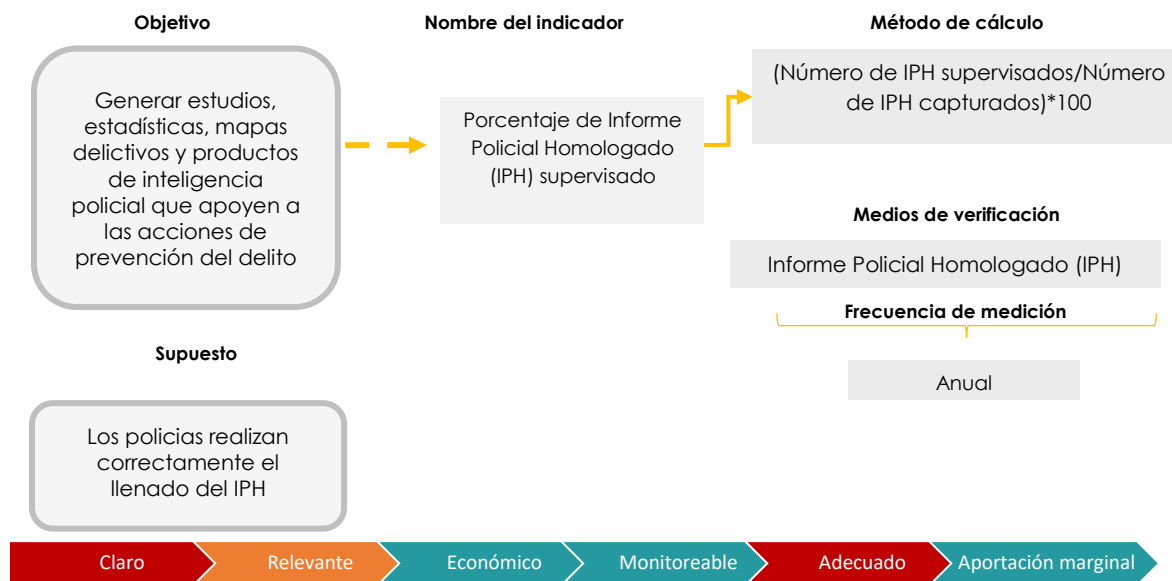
Objetivo

Generar estudios, estadísticas, mapas delictivos y productos de inteligencia policial que apoyen a las acciones de prevención del delito

Nombre del indicador

Porcentaje de Informe Policial Homologado (IPH) supervisado

Método de cálculo

(Número de IPH supervisados/Número de IPH capturados)*100

Medios de verificación

Informe Policial Homologado (IPH)

Frecuencia de medición

Anual

Supuesto

Los policias realizan correctamente el llenado del IPH

Claro
Relevante
Económico
Monitoreable
Adecuado
Aportación marginal